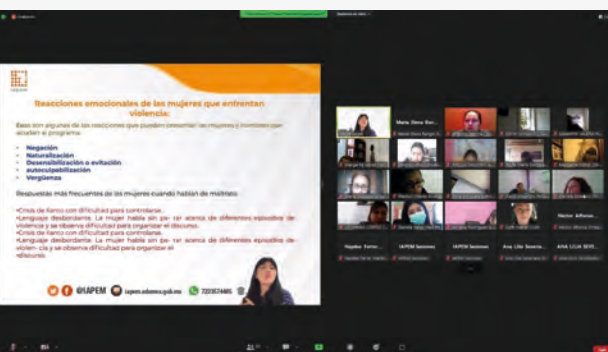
Reacciones emocionales de las mujeres que enfrentan violencia:

Éstas son algunas de las reacciones que pueden presentar las mujeres y hombres que acuden al programa:

• Negación
• Naturalización
• Desensibilización o evitación
• autoculpabilización
• Vergüenza

Respuestas más frecuentes de las mujeres cuando hablan de maltrato:

•Crisis de llanto con dificultad para controlarse.
•Lenguaje desbordante. La mujer habla sin parar acerca de diferentes episodios de violencia y se observa dificultad para organizar el discurso.
•Crisis de llanto con dificultad para controlarse.
•Lenguaje desbordante. La mujer habla sin parar acerca de diferentes episodios de violencia y se observa dificultad para organizar el discurso.

@IAPEM iapem.edomex.gob.mx 7223574485

IAPEM

María Dora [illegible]

Héctor Alfonso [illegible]

Hayden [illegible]

IAPEM Sesiones

IAPEM Sesiones

Ana Lilia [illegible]

ANA LILIA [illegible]